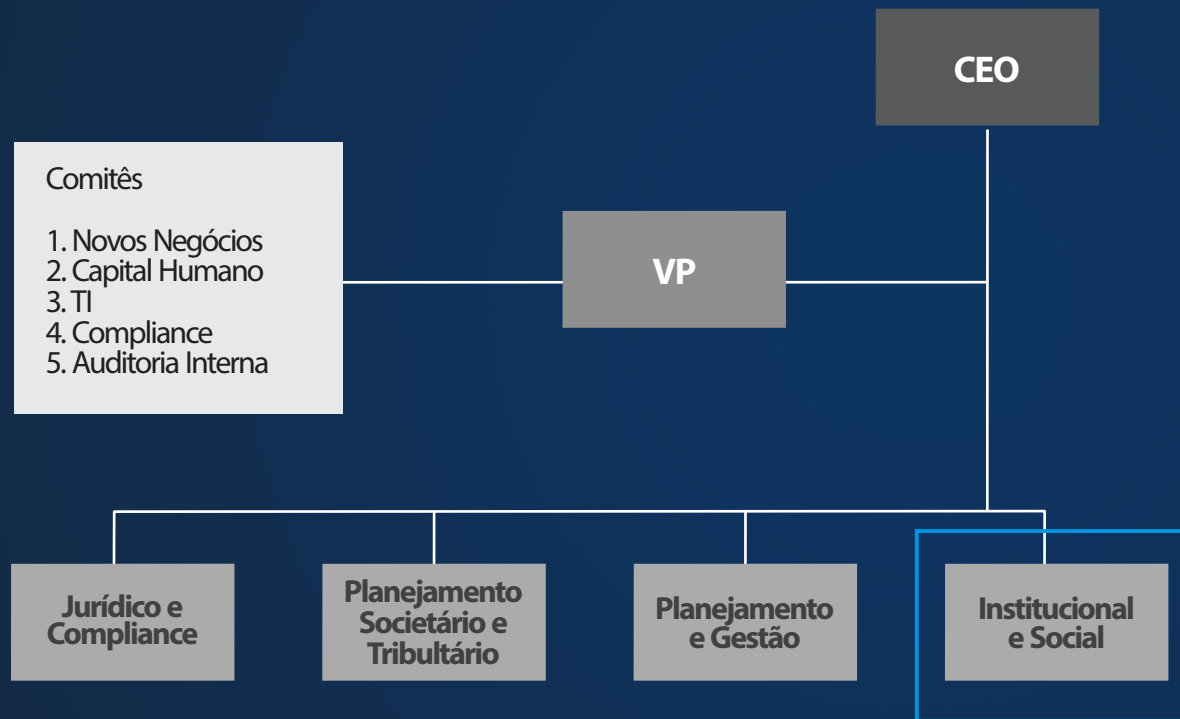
CEO

Comitês

1. Novos Negócios
2. Capital Humano
3. TI
4. Compliance
5. Auditoria Interna

VP

Jurídico e Compliance

Planejamento Societário e Tributário

Planejamento e Gestão

Institucional e Social